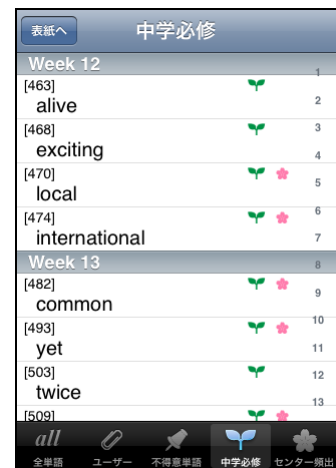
表紙へ
中学必修

Week 12
[463]
alive
[468]
exciting
[470]
local
[474]
international

Week 13
[482]
common
[493]
yet
[503]
twice
[509]

1
2
3
4
5
6
7
8
9
10
11
12
13

all
全単語
ユーザー
不得意単語
中学必修
センター頻出